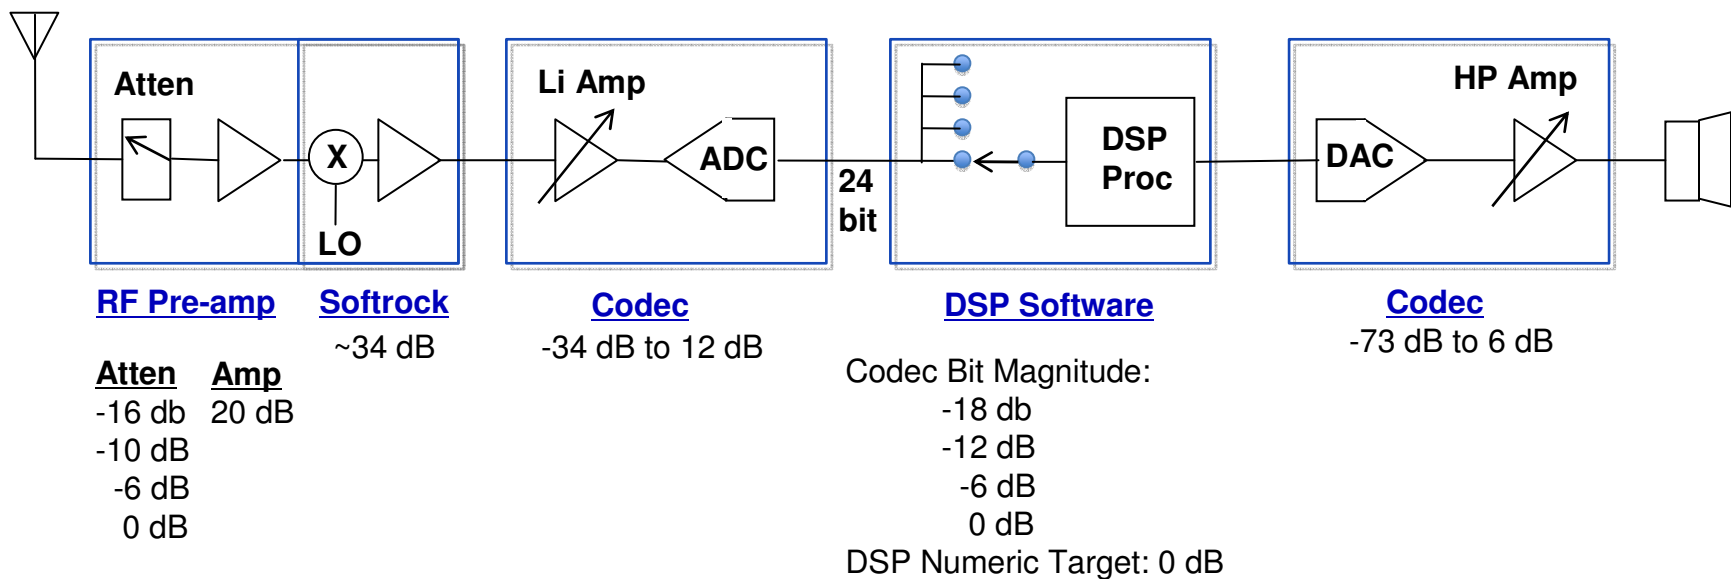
Atten

X

LO

Li Amp

ADC

24 bit

DSP Proc

HP Amp

DAC

RF Pre-amp

Softrock
~34 dB

Codec
-34 dB to 12 dB

DSP Software

Codec
-73 dB to 6 dB

| Atten | Amp |
|---|---|
| -16 db | 20 dB |
| -10 dB | |
| -6 dB | |
| 0 dB | |

Codec Bit Magnitude:
-18 db
-12 dB
-6 dB
0 dB
DSP Numeric Target: 0 dB